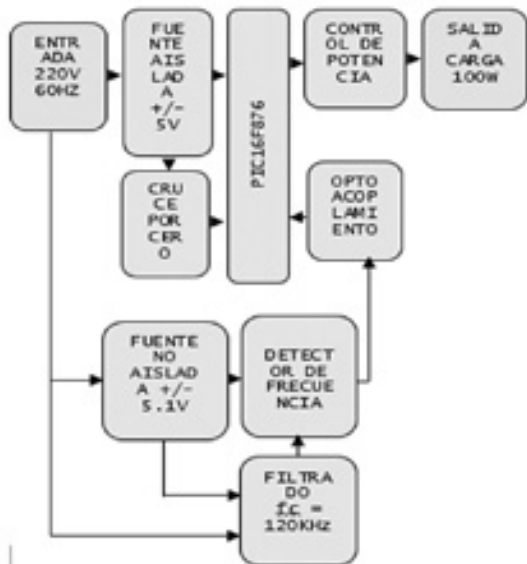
ENTRADA 220V 60HZ

FUENTE AISLADA +/- 5V

PIC16F876

CONTROL DE POTENCIA

SALIDA A CARGA 100W

CRUCE POR CERO

OPTO ACOPLAMIENTO

FUENTE NO AISLADA +/- 5.1V

DETECTOR DE FRECUENCIA

FILTRADO fc = 120KHz